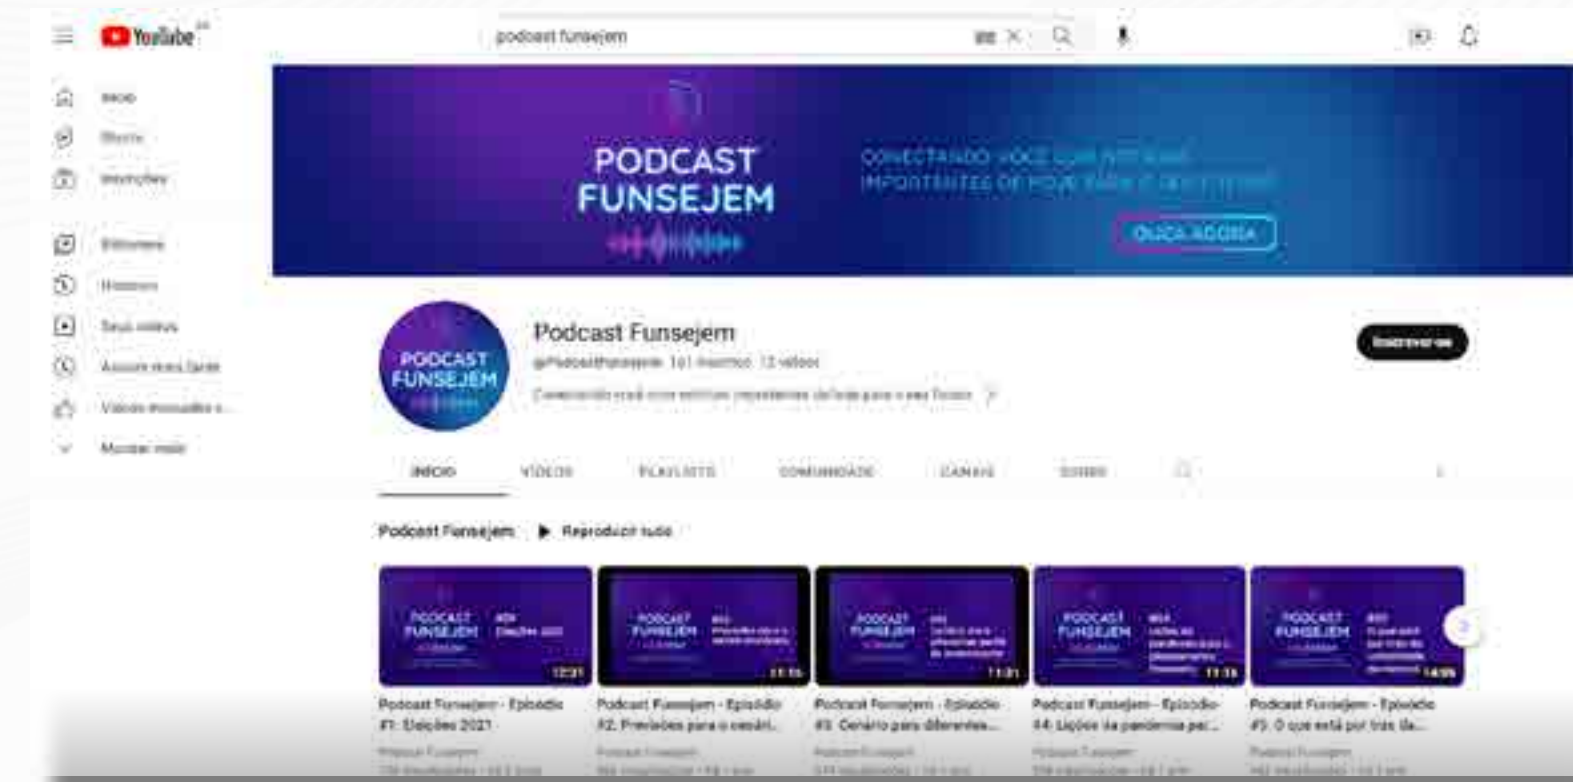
YouTube

podcast funsejem

Início
Shorts
Inscrições
Biblioteca
Histórico
Seus vídeos
Assistir mais tarde
Vídeos marcados c...
Mostrar mais

PODCAST FUNSEJEM

CONECTANDO VOCÊ COM NOTÍCIAS IMPORTANTES DE HOJE PARA O SEU FUTURO

OUÇA AGORA

PODCAST FUNSEJEM

Podcast Funsejem
@PodcastFunsejem 161 inscritos 12 vídeos
Conectando você com notícias importantes de hoje para o seu futuro

Inscrever-se

INÍCIO VÍDEOS PLAYLISTS COMUNIDADE CANAIS SOBRE

Podcast Funsejem ▶ Reproduzir tudo

PODCAST FUNSEJEM #01 Eleições 2021 12:21
Podcast Funsejem - Episódio #1: Eleições 2021
Podcast Funsejem

PODCAST FUNSEJEM 11:16
Podcast Funsejem - Episódio #2: Previsões para o cenári...
Podcast Funsejem

PODCAST FUNSEJEM 11:31
Podcast Funsejem - Episódio #3: Cenário para diferentes...
Podcast Funsejem

PODCAST FUNSEJEM 11:18
Podcast Funsejem - Episódio #4: Lições da pandemia par...
Podcast Funsejem

PODCAST FUNSEJEM 14:05
Podcast Funsejem - Episódio #5: O que está por trás da...
Podcast Funsejem

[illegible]